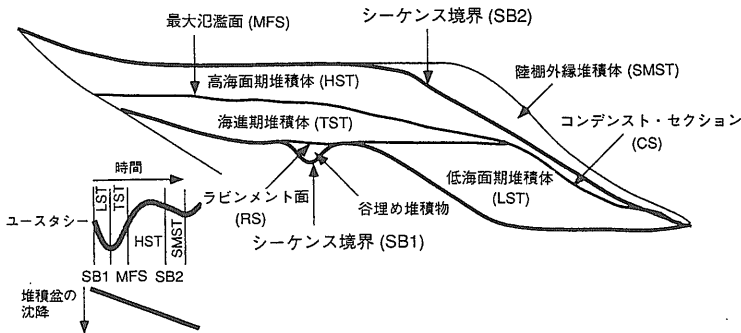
最大氾濫面 (MFS)

シーケンス境界 (SB2)

高海面期堆積体 (HST)

陸棚外縁堆積体 (SMST)

海進期堆積体 (TST)

コンデンスト・セクション (CS)

時間

LST

TST

ラビンメント面 (RS)

低海面期堆積体 (LST)

ユースタシー

HST

SMST

谷埋め堆積物

シーケンス境界 (SB1)

SB1 MFS SB2

堆積盆の沈降